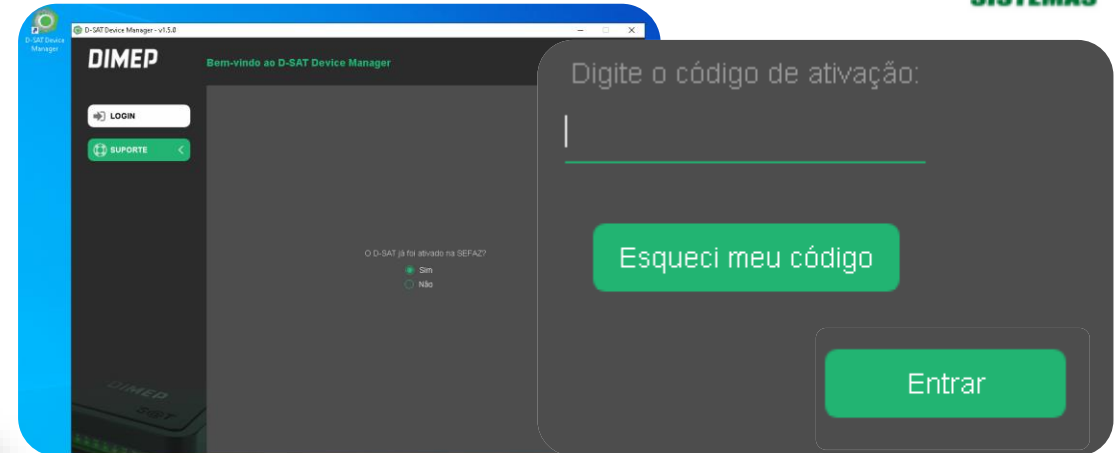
D-SAT Device Manager

D-SAT Device Manager - v1.5.0

DIMEP

Bem-vindo ao D-SAT Device Manager

LOGIN

SUPORTE

O D-SAT já foi ativado na SEFAZ?

Sim

Não

DIMEP

SAT

Digite o código de ativação:

Esqueci meu código

Entrar

SISTEMAS